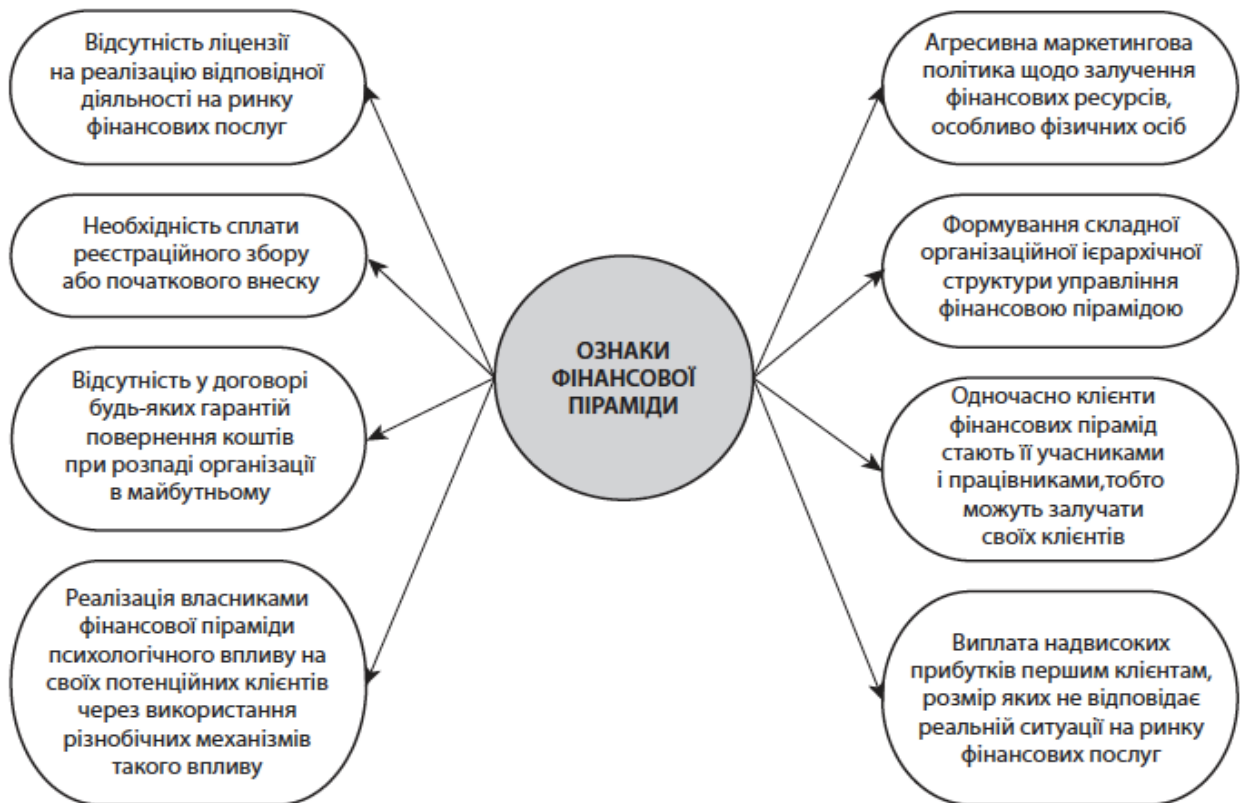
ОЗНАКИ ФІНАНСОВОЇ ПІРАМІДИ

Відсутність ліцензії на реалізацію відповідної діяльності на ринку фінансових послуг

Необхідність сплати реєстраційного збору або початкового внеску

Відсутність у договорі будь-яких гарантій повернення коштів при розпаді організації в майбутньому

Реалізація власниками фінансової піраміди психологічного впливу на своїх потенційних клієнтів через використання різнобічних механізмів такого впливу

Агресивна маркетингова політика щодо залучення фінансових ресурсів, особливо фізичних осіб

Формування складної організаційної ієрархічної структури управління фінансовою пірамідою

Одночасно клієнти фінансових пірамід стають її учасниками і працівниками,тобто можуть залучати своїх клієнтів

Виплата надвисоких прибутків першим клієнтам, розмір яких не відповідає реальній ситуації на ринку фінансових послуг